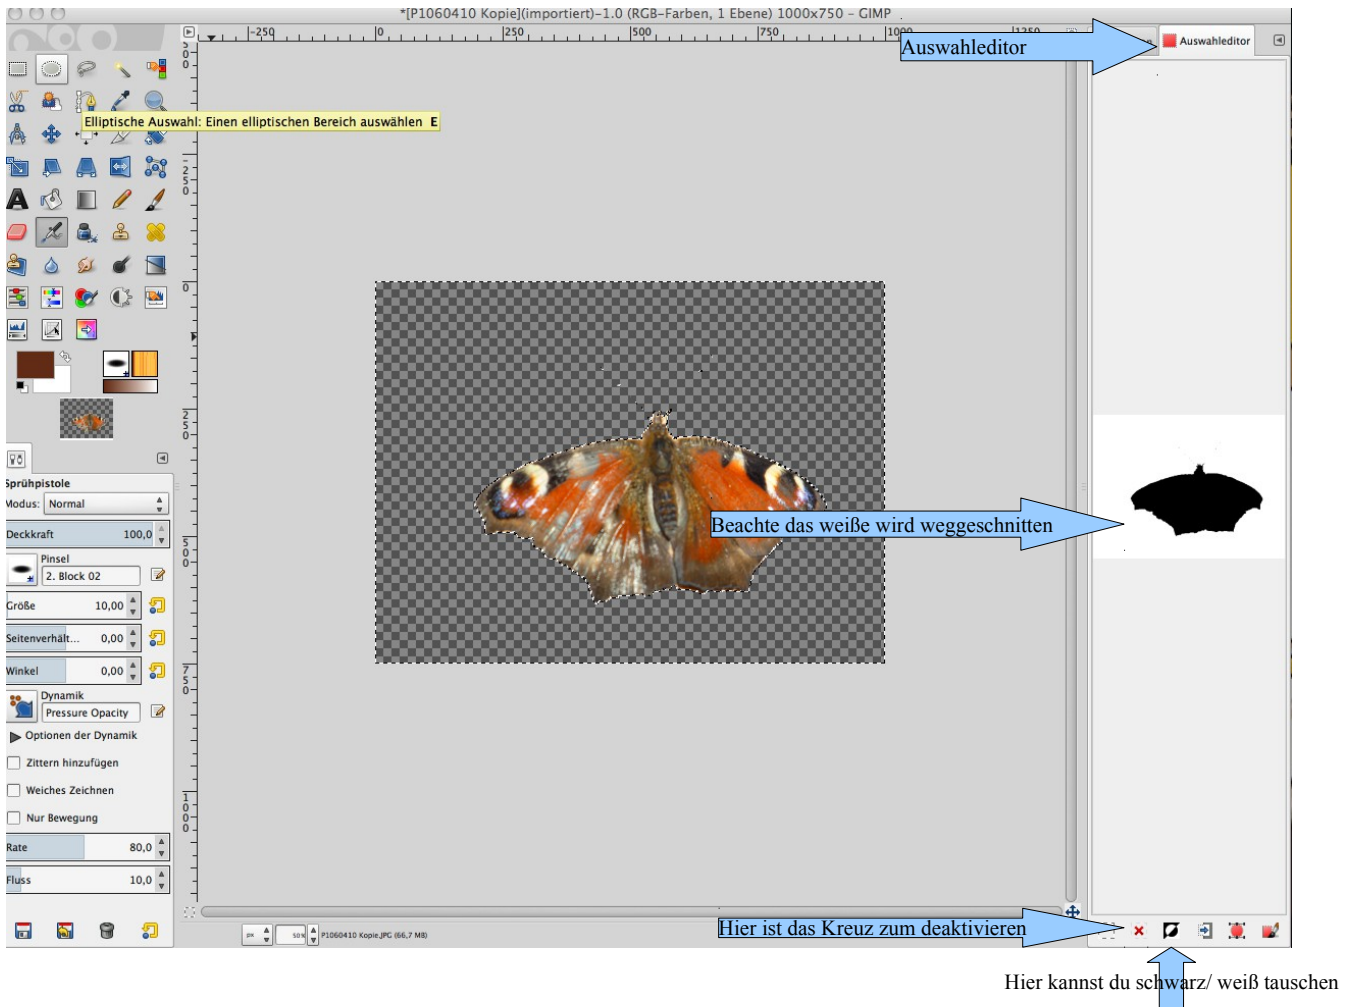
*[P1060410 Kopie](importiert)-1.0 (RGB-Farben, 1 Ebene) 1000x750 – GIMP

Auswahleditor

Auswahleditor

Elliptische Auswahl: Einen elliptischen Bereich auswählen E

-250 0 250 500 750 1000 1250

Sprühpistole

Modus: Normal

Deckkraft 100,0

Pinsel

2. Block 02

Größe 10,00

Seitenverhält... 0,00

Winkel 0,00

Dynamik

Pressure Opacity

Optionen der Dynamik

Zittern hinzufügen

Weiches Zeichnen

Nur Bewegung

Rate 80,0

Fluss 10,0

Beachte das weiße wird weggeschnitten

px 50% P1060410 Kopie.JPG (66,7 MB)

Hier ist das Kreuz zum deaktivieren

Hier kannst du schwarz/ weiß tauschen